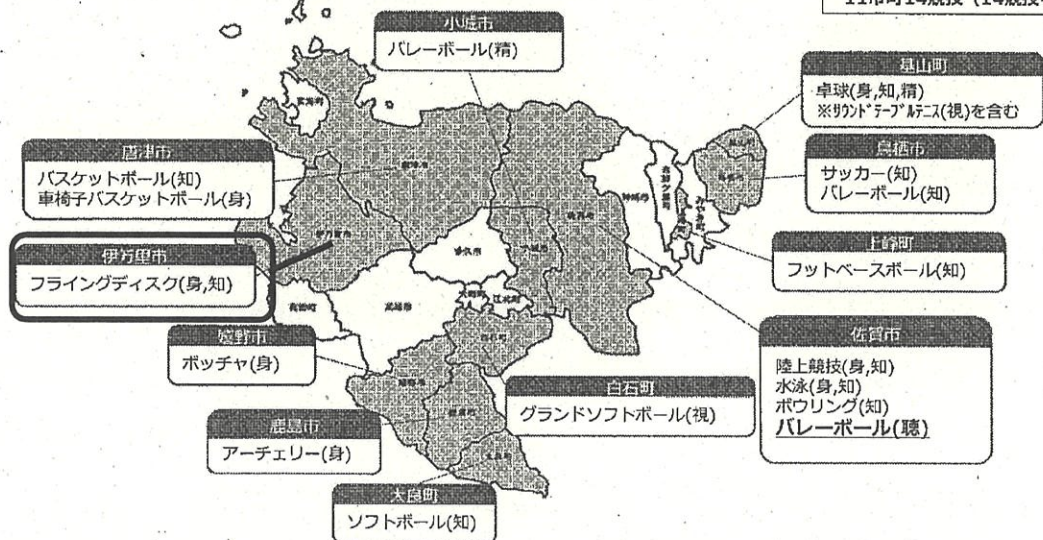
11市町14競技（14競技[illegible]

小城市
バレーボール(精)

基山町
卓球(身,知,精)
※サウンドテーブルテニス(視)を含む

鳥栖市
サッカー(知)
バレーボール(知)

上峰町
フットベースボール(知)

唐津市
バスケットボール(知)
車椅子バスケットボール(身)

伊万里市
フライングディスク(身,知)

嬉野市
ボッチャ(身)

白石町
グランドソフトボール(視)

佐賀市
陸上競技(身,知)
水泳(身,知)
ボウリング(知)
バレーボール(聴)

鹿島市
アーチェリー(身)

太良町
ソフトボール(知)